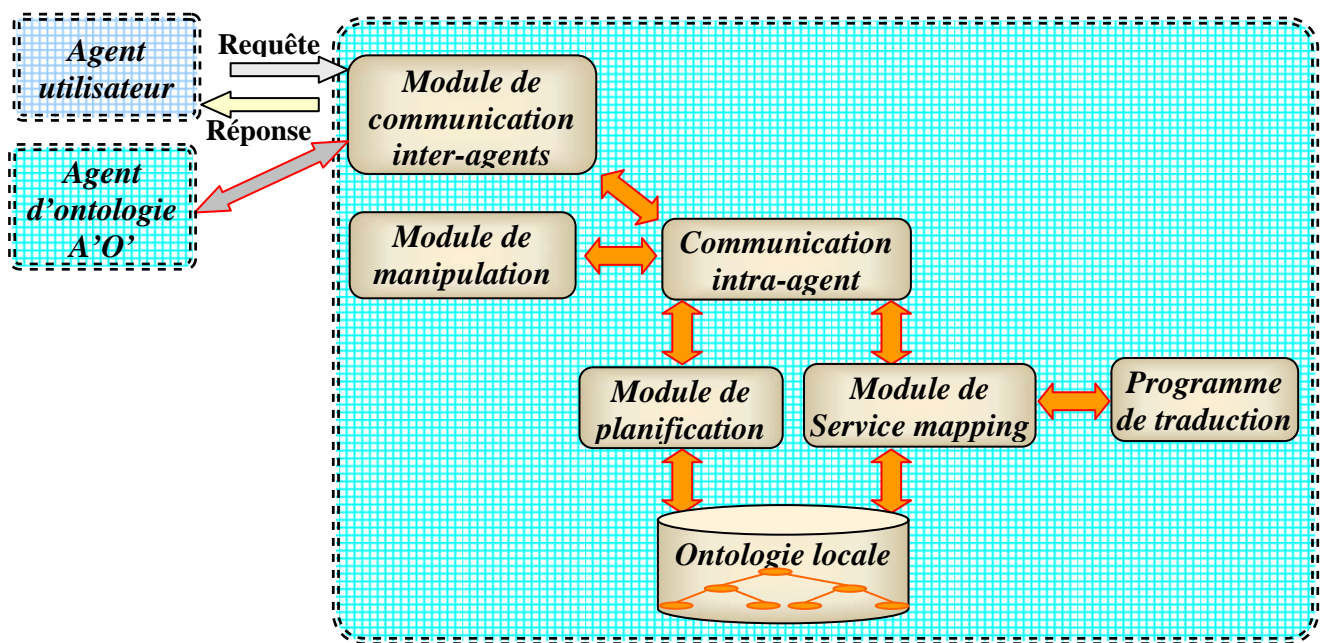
Agent utilisateur

Requête

Réponse

Agent d'ontologie A'O'

Module de communication inter-agents

Module de manipulation

Communication intra-agent

Module de planification

Module de Service mapping

Programme de traduction

Ontologie locale